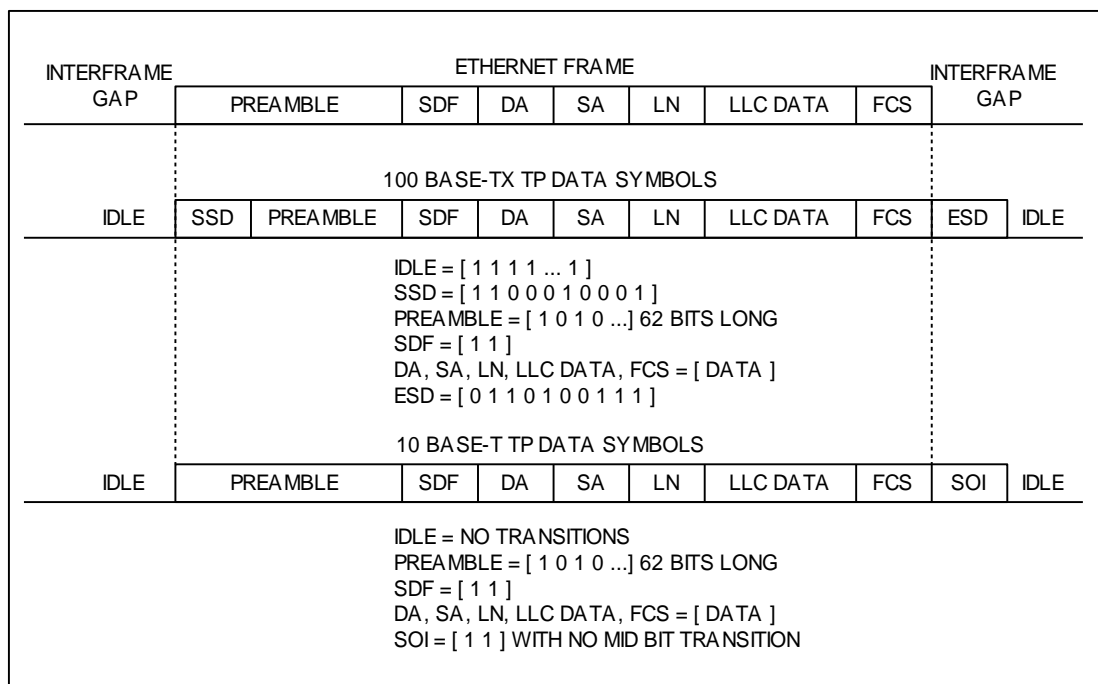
INTERFRAME GAP

ETHERNET FRAME

| PREAMBLE | SDF | DA | SA | LN | LLC DATA | FCS |
|---|---|---|---|---|---|---|

INTERFRAME GAP

100 BASE-TX TP DATA SYMBOLS

| IDLE | SSD | PREAMBLE | SDF | DA | SA | LN | LLC DATA | FCS | ESD | IDLE |
|---|---|---|---|---|---|---|---|---|---|---|

IDLE = [ 1 1 1 1 ... 1 ]
SSD = [ 1 1 0 0 0 1 0 0 0 1 ]
PREAMBLE = [ 1 0 1 0 ...] 62 BITS LONG
SDF = [ 1 1 ]
DA, SA, LN, LLC DATA, FCS = [ DATA ]
ESD = [ 0 1 1 0 1 0 0 1 1 1 ]

10 BASE-T TP DATA SYMBOLS

| IDLE | PREAMBLE | SDF | DA | SA | LN | LLC DATA | FCS | SOI | IDLE |
|---|---|---|---|---|---|---|---|---|---|

IDLE = NO TRANSITIONS
PREAMBLE = [ 1 0 1 0 ...] 62 BITS LONG
SDF = [ 1 1 ]
DA, SA, LN, LLC DATA, FCS = [ DATA ]
SOI = [ 1 1 ] WITH NO MID BIT TRANSITION